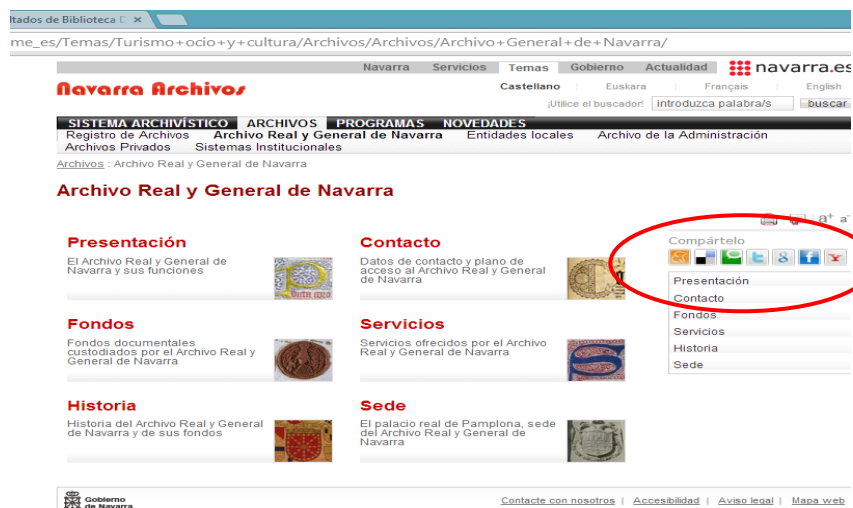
ltados de Biblioteca D ×

me_es/Temas/Turismo+ocio+y+cultura/Archivos/Archivos/Archivo+General+de+Navarra/

Navarra | Servicios | Temas | Gobierno | Actualidad

navarra.es

Navarra Archivos

Castellano | Euskara | Français | English

¡Utilice el buscador! introduzca palabra/s buscar

SISTEMA ARCHIVÍSTICO | ARCHIVOS | PROGRAMAS | NOVEDADES

Registro de Archivos | Archivo Real y General de Navarra | Entidades locales | Archivo de la Administración

Archivos Privados | Sistemas Institucionales

Archivos : Archivo Real y General de Navarra

Archivo Real y General de Navarra

Presentación
El Archivo Real y General de Navarra y sus funciones

Contacto
Datos de contacto y plano de acceso al Archivo Real y General de Navarra

Compártelo

Presentación
Contacto
Fondos
Servicios
Historia
Sede

Fondos
Fondos documentales custodiados por el Archivo Real y General de Navarra

Servicios
Servicios ofrecidos por el Archivo Real y General de Navarra

Historia
Historia del Archivo Real y General de Navarra y de sus fondos

Sede
El palacio real de Pamplona, sede del Archivo Real y General de Navarra

Gobierno de Navarra

Contacte con nosotros | Accesibilidad | Aviso legal | Mapa web